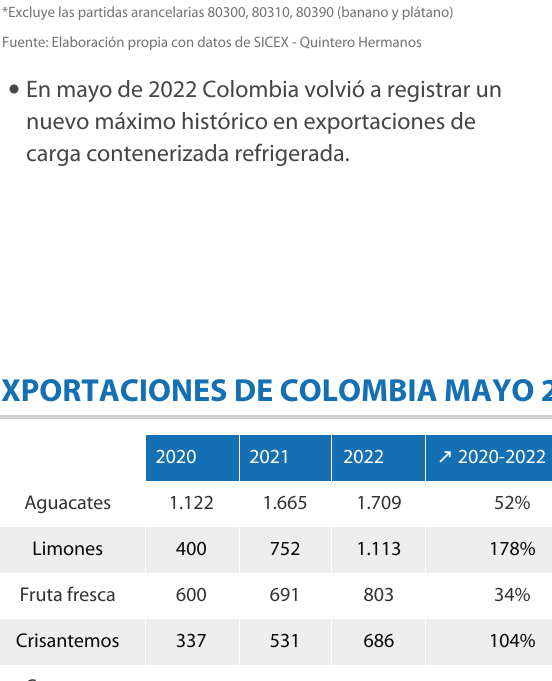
*Excluye las partidas arancelarias 80300, 80310, 80390 (banano y plátano)

Fuente: Elaboración propia con datos de SICEX - Quintero Hermanos

• En mayo de 2022 Colombia volvió a registrar un nuevo máximo histórico en exportaciones de carga contenerizada refrigerada.

XPORTACIONES DE COLOMBIA MAYO 2

| | 2020 | 2021 | 2022 | ↗ 2020-2022 |
|---|---|---|---|---|
| Aguacates | 1.122 | 1.665 | 1.709 | 52% |
| Limones | 400 | 752 | 1.113 | 178% |
| Fruta fresca | 600 | 691 | 803 | 34% |
| Crisantemos | 337 | 531 | 686 | 104% |